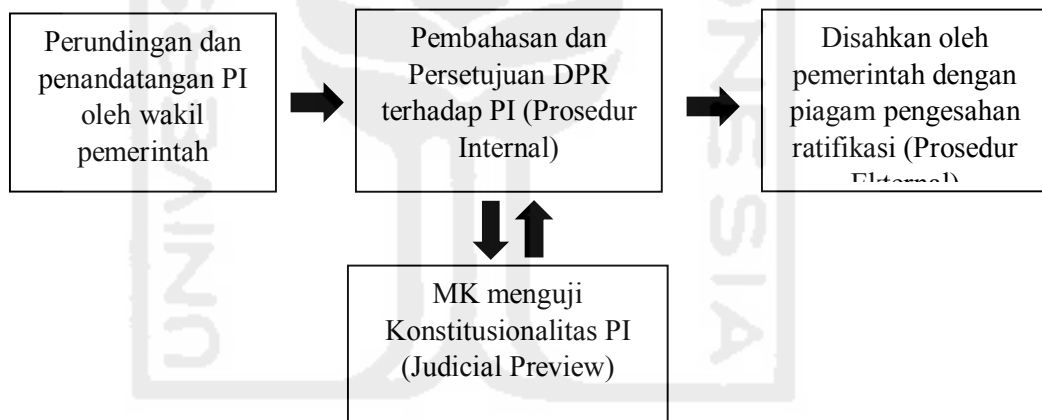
Perundingan dan penandatangan PI oleh wakil pemerintah

Pembahasan dan Persetujuan DPR terhadap PI (Prosedur Internal)

Disahkan oleh pemerintah dengan piagam pengesahan ratifikasi (Prosedur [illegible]

MK menguji Konstitusionalitas PI (Judicial Preview)